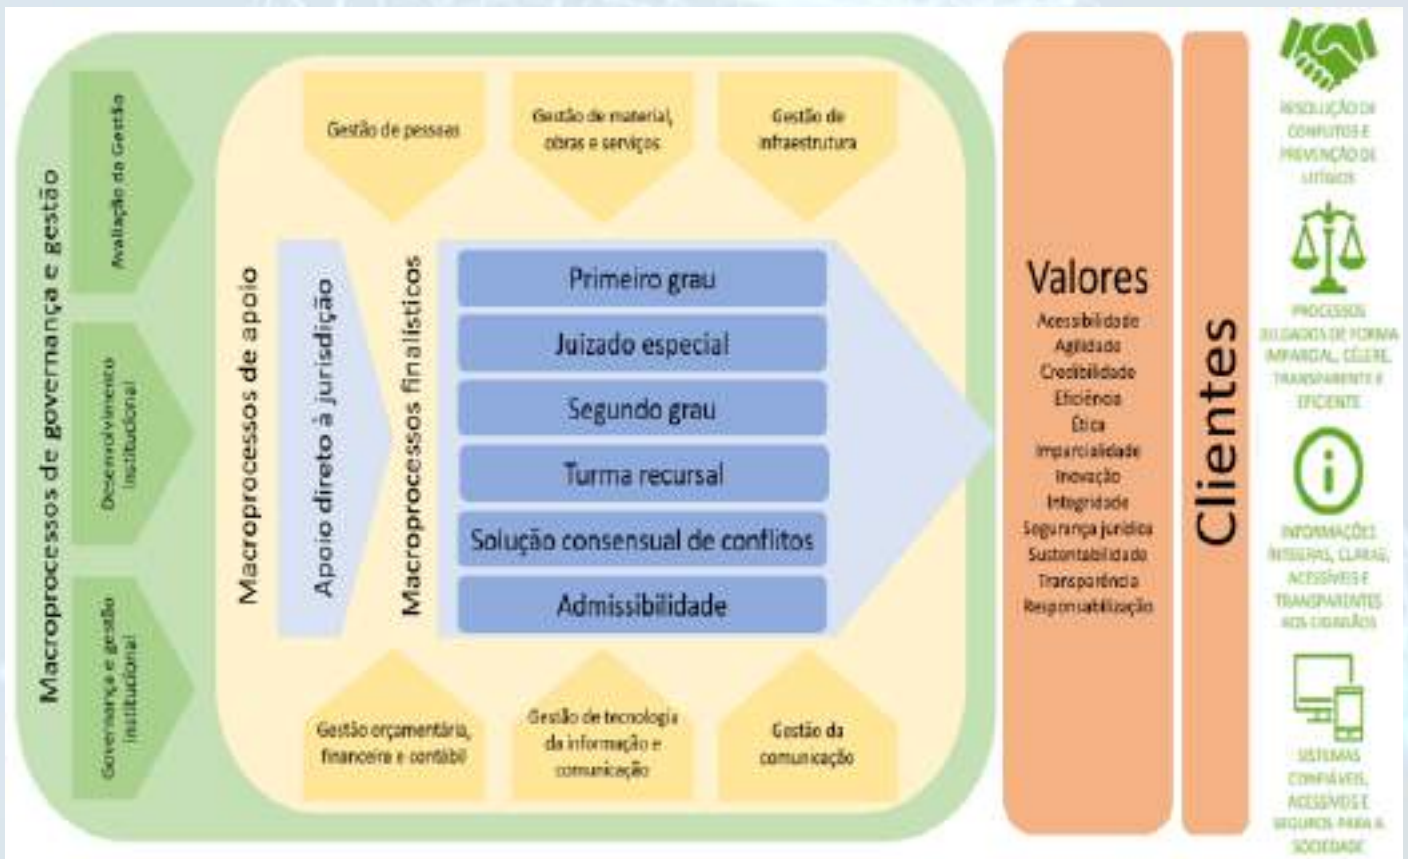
Macroprocessos de governança e gestão

Avaliação da Gestão

Desenvolvimento institucional

Governança e gestão institucional

Macroprocessos de apoio

Gestão de pessoas

Gestão de material, obras e serviços

Gestão de infraestrutura

Apoio direto à jurisdição

Macroprocessos finalísticos

Primeiro grau

Juizado especial

Segundo grau

Turma recursal

Solução consensual de conflitos

Admissibilidade

Gestão orçamentária, financeira e contábil

Gestão de tecnologia da informação e comunicação

Gestão da comunicação

Valores

Acessibilidade
Agilidade
Credibilidade
Eficiência
Ética
Imparcialidade
Inovação
Integridade
Segurança jurídica
Sustentabilidade
Transparência
Responsabilização

Clientes

RESOLUÇÃO DE CONFLITOS E PREVENÇÃO DE LITÍGIOS

PROCESSOS JULGADOS DE FORMA IMPARCIAL, CÉLERE, TRANSPARENTE E EFICIENTE

INFORMAÇÕES ÍNTEGRAS, CLARAS, ACESSÍVEIS E TRANSPARENTES AOS CIDADÃOS

SISTEMAS CONFIÁVEIS, ACESSÍVEIS E SEGUROS PARA A SOCIEDADE